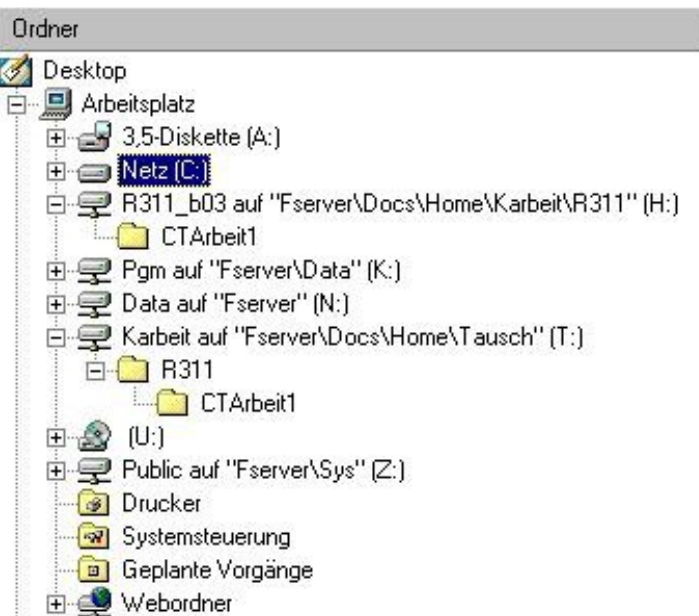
Ordner

Desktop
Arbeitsplatz
3,5-Diskette (A:)
Netz (C:)
R311_b03 auf "Fserver\Docs\Home\Karbeit\R311" (H:)
CTArbeit1
Pgm auf "Fserver\Data" (K:)
Data auf "Fserver" (N:)
Karbeit auf "Fserver\Docs\Home\Tausch" (T:)
R311
CTArbeit1
(U:)
Public auf "Fserver\Sys" (Z:)
Drucker
Systemsteuerung
Geplante Vorgänge
Webordner